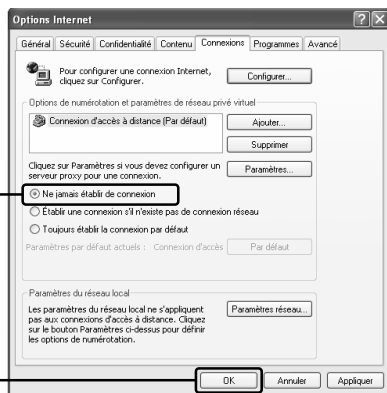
Options Internet

Général | Sécurité | Confidentialité | Contenu | Connexions | Programmes | Avancé

Pour configurer une connexion Internet, cliquez sur Configurer.

Configurer...

Options de numérotation et paramètres de réseau privé virtuel

Connexion d'accès à distance (Par défaut)

Ajouter...

Supprimer

Cliquez sur Paramètres si vous devez configurer un serveur proxy pour une connexion.

Paramètres...

Ne jamais établir de connexion

Établir une connexion s'il n'existe pas de connexion réseau

Toujours établir la connexion par défaut

Paramètres par défaut actuels : Connexion d'accès

Par défaut

Paramètres du réseau local

Les paramètres du réseau local ne s'appliquent pas aux connexions d'accès à distance. Cliquez sur le bouton Paramètres ci-dessus pour définir les options de numérotation.

Paramètres réseau...

OK

Annuler

Appliquer